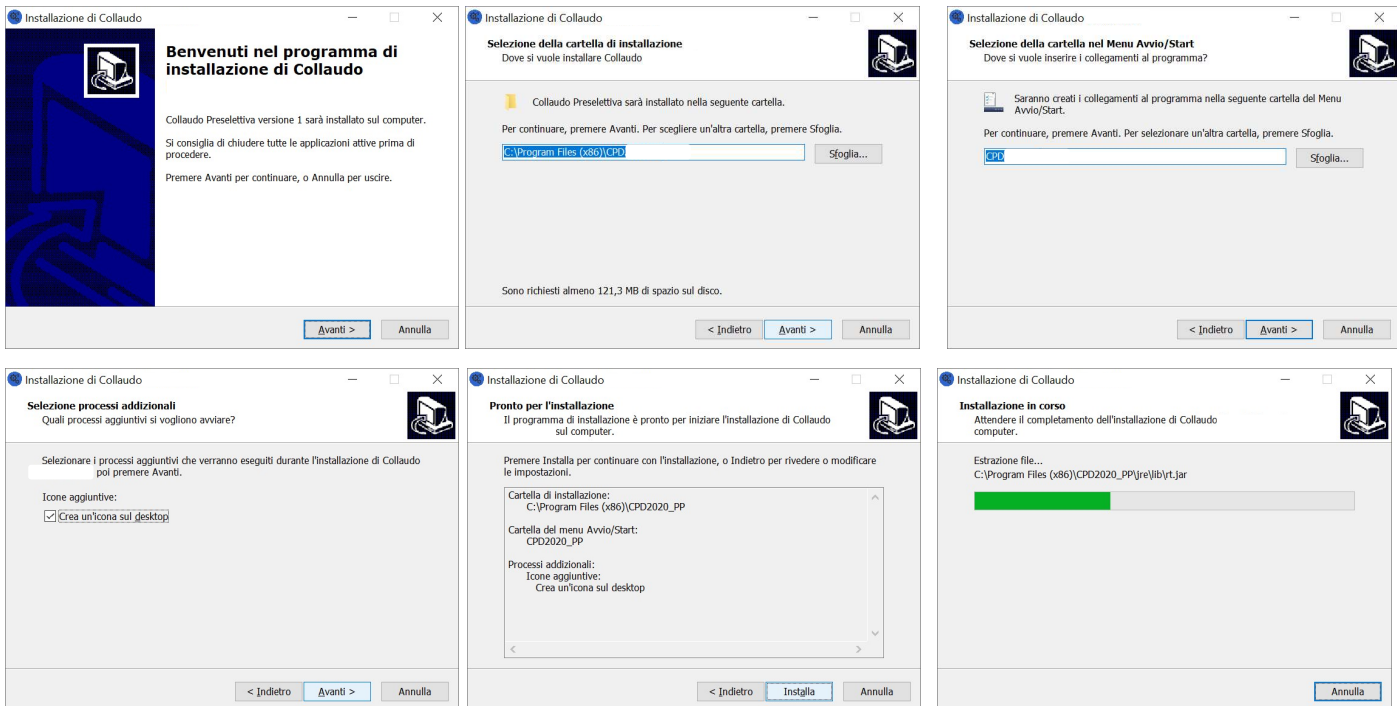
Installazione di Collaudo

Benvenuti nel programma di installazione di Collaudo

Collaudo Preselettiva versione 1 sarà installato sul computer.

Si consiglia di chiudere tutte le applicazioni attive prima di procedere.

Premere Avanti per continuare, o Annulla per uscire.

Avanti > | Annulla

Installazione di Collaudo

Selezione della cartella di installazione
Dove si vuole installare Collaudo

Collaudo Preselettiva sarà installato nella seguente cartella.

Per continuare, premere Avanti. Per scegliere un'altra cartella, premere Sfoglia.

C:\Program Files (x86)\CPD

Sfoglia...

Sono richiesti almeno 121,3 MB di spazio sul disco.

< Indietro | Avanti > | Annulla

Installazione di Collaudo

Selezione della cartella nel Menu Avvio/Start
Dove si vuole inserire i collegamenti al programma?

Saranno creati i collegamenti al programma nella seguente cartella del Menu Avvio/Start.

Per continuare, premere Avanti. Per selezionare un'altra cartella, premere Sfoglia.

CPD

Sfoglia...

< Indietro | Avanti > | Annulla

Installazione di Collaudo

Selezione processi addizionali
Quali processi aggiuntivi si vogliono avviare?

Selezionare i processi aggiuntivi che verranno eseguiti durante l'installazione di Collaudo poi premere Avanti.

Icone aggiuntive:

Crea un'icona sul desktop

< Indietro | Avanti > | Annulla

Installazione di Collaudo

Pronto per l'installazione
Il programma di installazione è pronto per iniziare l'installazione di Collaudo sul computer.

Premere Installa per continuare con l'installazione, o Indietro per rivedere o modificare le impostazioni.

Cartella di installazione:
C:\Program Files (x86)\CPD2020_PP

Cartella del menu Avvio/Start:
CPD2020_PP

Processi addizionali:
Icone aggiuntive:
Crea un'icona sul desktop

< Indietro | Installa | Annulla

Installazione di Collaudo

Installazione in corso
Attendere il completamento dell'installazione di Collaudo computer.

Estrazione file...
C:\Program Files (x86)\CPD2020_PP\jre\lib\rt.jar

Annulla